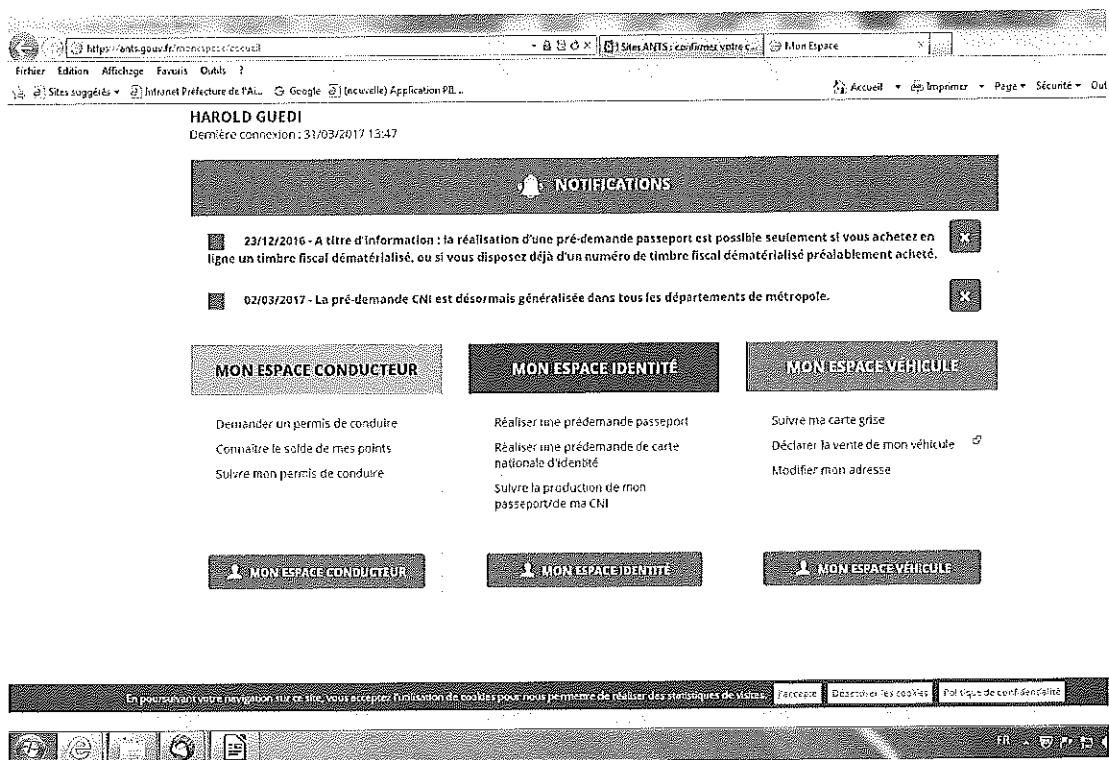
https://ants.gouv.fr/monespace/accueil
Sites ANTS : confirmez votre c...
Mon Espace
Fichier Edition Affichage Favoris Outils ?
Sites suggérés ▾ Intranet Préfecture de l'Ai... Google (nouvelle) Application PIL...
Accueil ▾ Imprimer ▾ Page ▾ Sécurité ▾ Out

HAROLD GUEDI
Dernière connexion : 31/03/2017 13:47

NOTIFICATIONS

23/12/2016 - A titre d'information : la réalisation d'une pré-demande passeport est possible seulement si vous achetez en ligne un timbre fiscal dématérialisé, ou si vous disposez déjà d'un numéro de timbre fiscal dématérialisé préalablement acheté.

02/03/2017 - La pré-demande CNI est désormais généralisée dans tous les départements de métropole.

MON ESPACE CONDUCTEUR

Demander un permis de conduire
Connaître le solde de mes points
Suivre mon permis de conduire

MON ESPACE CONDUCTEUR

MON ESPACE IDENTITÉ

Réaliser une prédemande passeport
Réaliser une prédemande de carte nationale d'identité
Suivre la production de mon passeport/de ma CNI

MON ESPACE IDENTITÉ

MON ESPACE VÉHICULE

Suivre ma carte grise
Déclarer la vente de mon véhicule
Modifier mon adresse

MON ESPACE VÉHICULE

En poursuivant votre navigation sur ce site, vous acceptez l'utilisation de cookies pour nous permettre de réaliser des statistiques de visites. J'accepte Désactiver les cookies Politique de confidentialité

FR